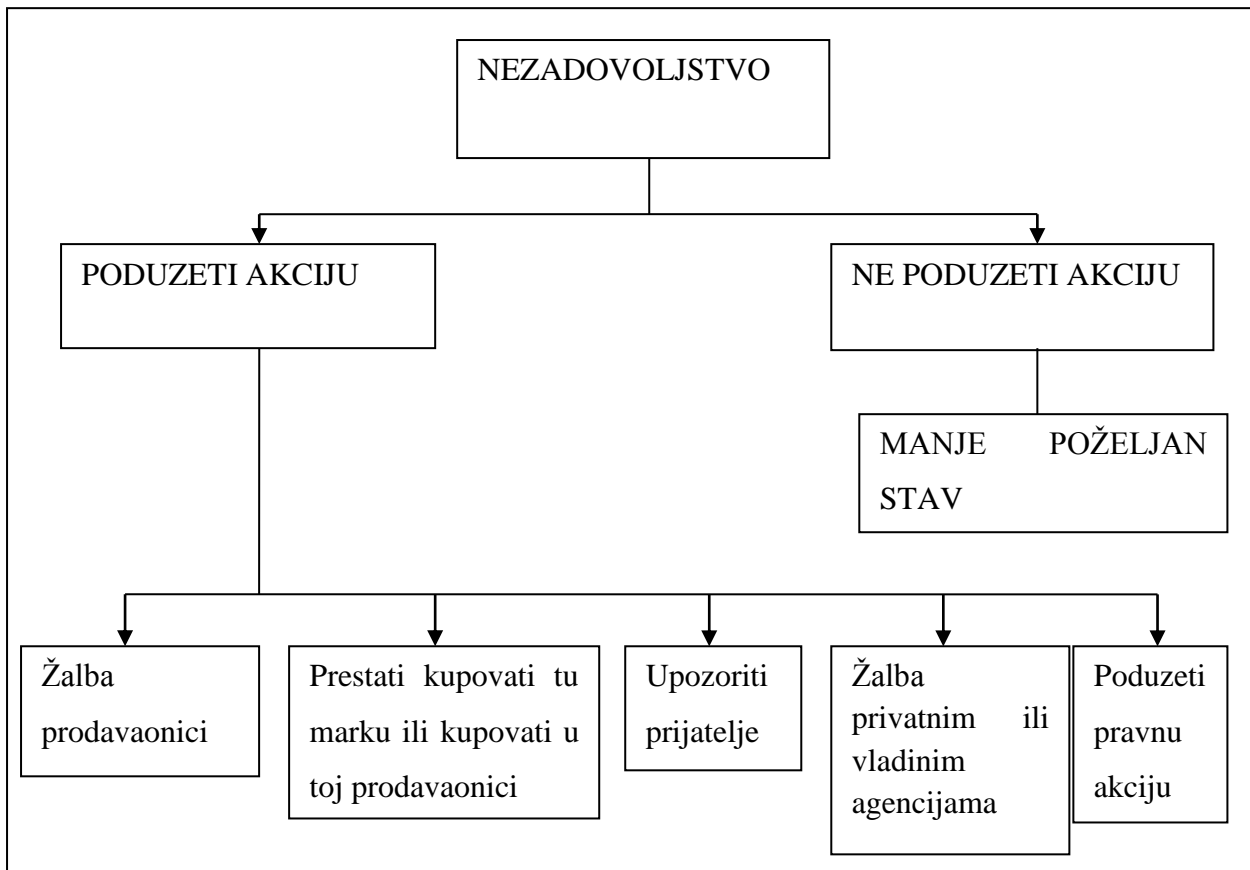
NEZADOVOLJSTVO

PODUZETI AKCIJU

NE PODUZETI AKCIJU

MANJE POŽELJAN STAV

Žalba prodavaonici

Prestati kupovati tu marku ili kupovati u toj prodavaonici

Upozoriti prijatelje

Žalba privatnim ili vladinim agencijama

Poduzeti pravnu akciju